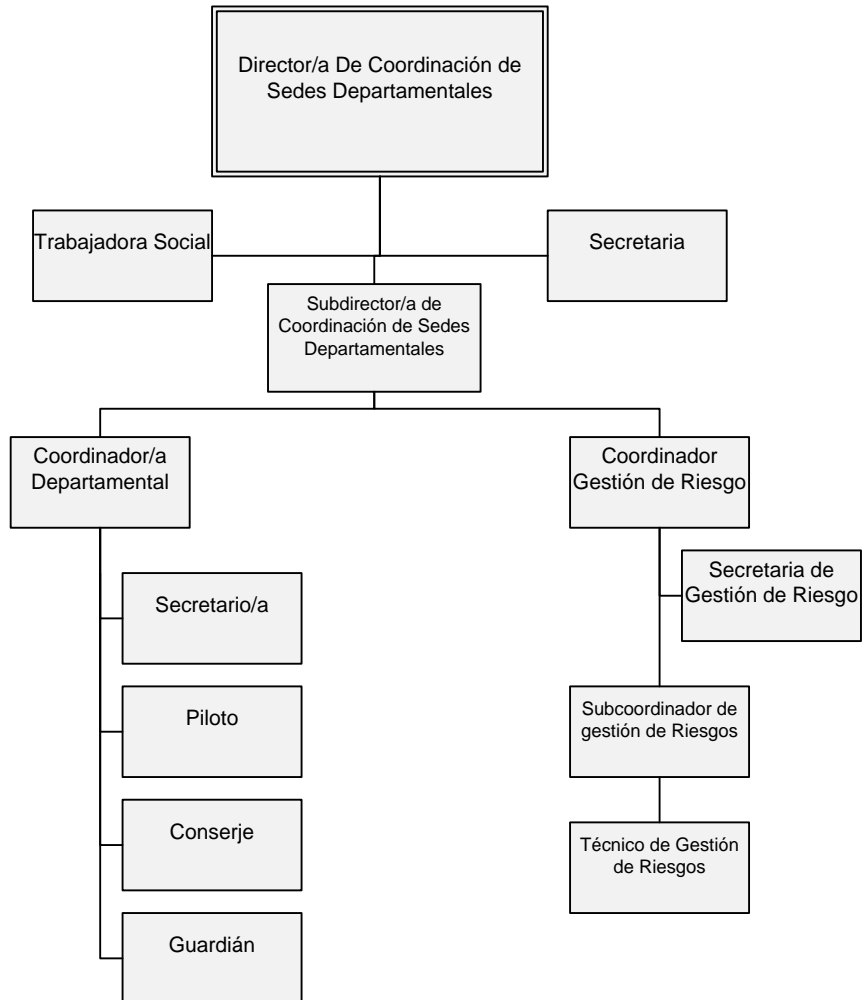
Director/a De Coordinación de Sedes Departamentales

Trabajadora Social

Secretaria

Subdirector/a de Coordinación de Sedes Departamentales

Coordinador/a Departamental

Coordinador Gestión de Riesgo

Secretario/a

Piloto

Conserje

Guardián

Secretaria de Gestión de Riesgo

Subcoordinador de gestión de Riesgos

Técnico de Gestión de Riesgos